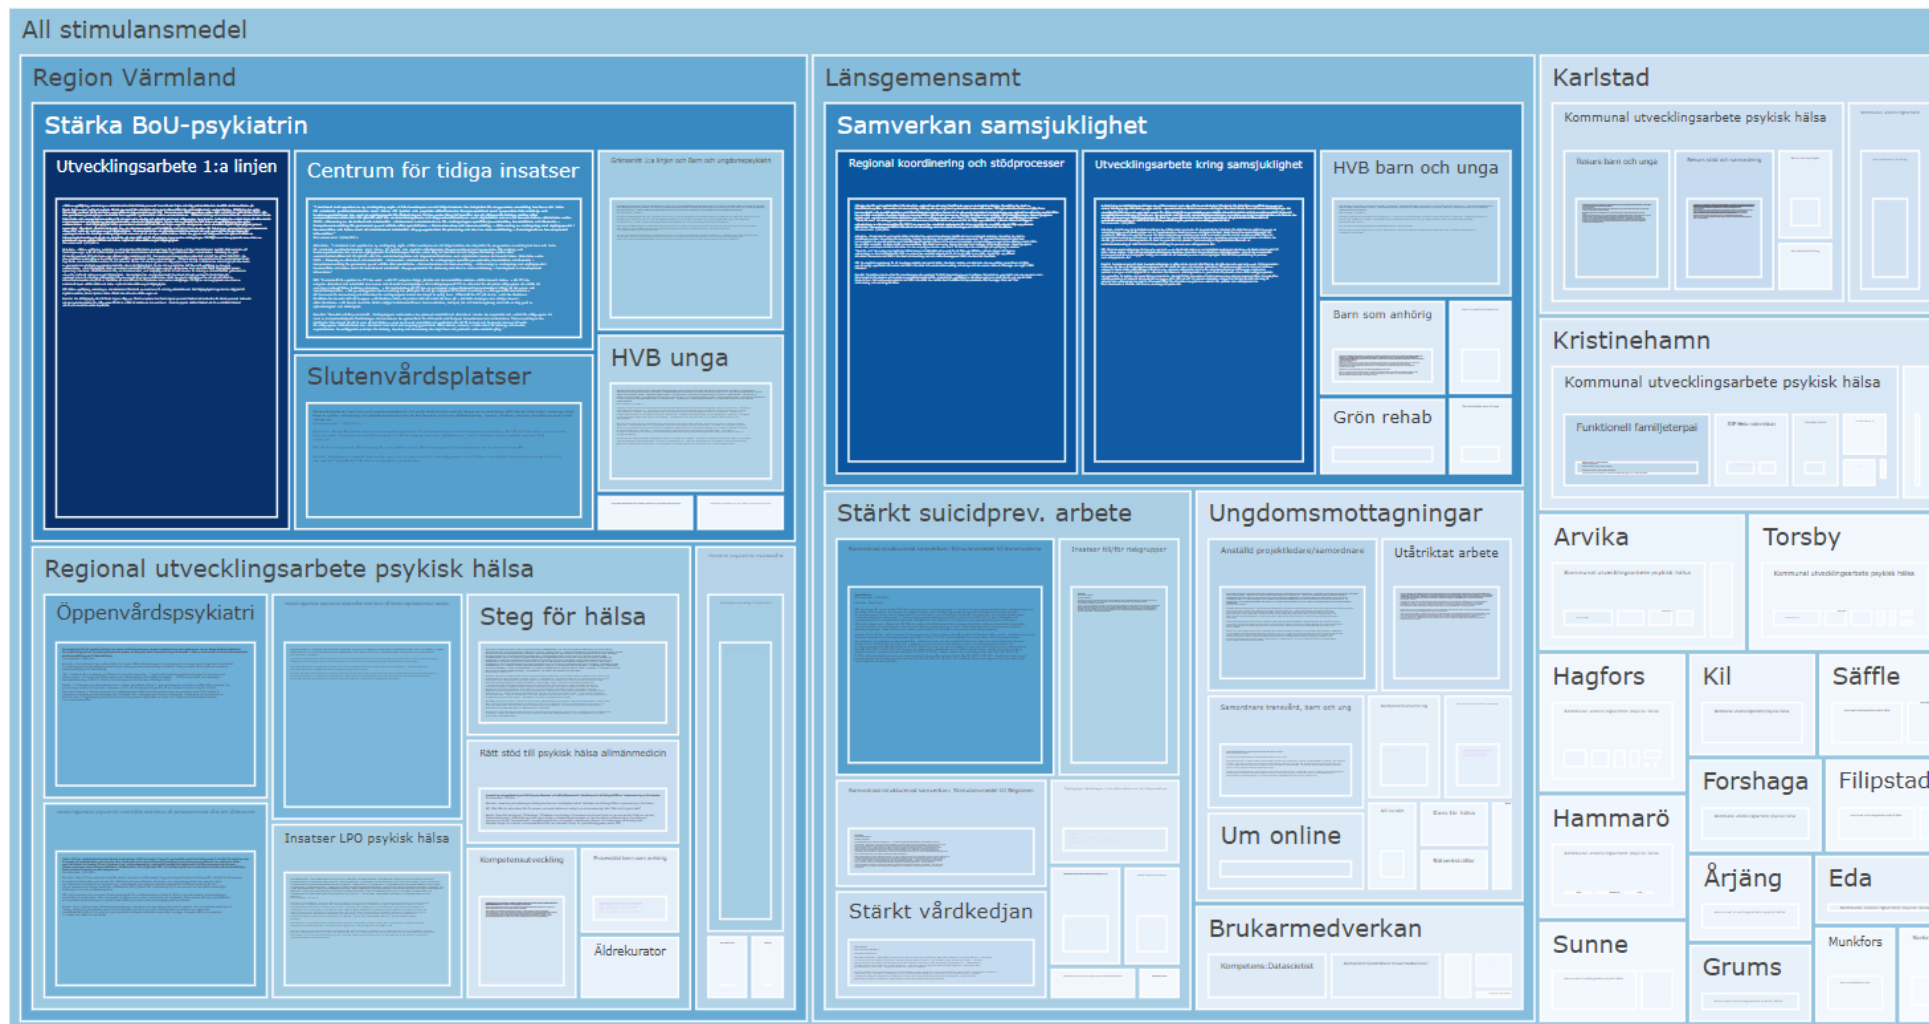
All stimulansmedel

Region Värmland

Stärka BoU-psykiatrin

Utvecklingsarbete 1:a linjen

Centrum för tidiga insatser

Gränsnitt 1:a linjen och barn och ungdomspsykiatri

Slutenvårdsplatser

HVB unga

Regional utvecklingsarbete psykisk hälsa

Öppenvårdspsykiatri

Steg för hälsa

Rätt stöd till psykisk hälsa allmänmedicin

Insatser LPO psykisk hälsa

Kompetensutveckling

Äldrekurator

Länsgemensamt

Samverkan samsjuklighet

Regional koordinering och stödprocesser

Utvecklingsarbete kring samsjuklighet

HVB barn och unga

Barn som anhörig

Grön rehab

Stärkt suicidprev. arbete

Insatser till/för riskgrupper

Stärkt vårdkedjan

Ungdomsmottagningar

Anställd projektledare/samordnare

Utåtriktat arbete

Samordnare transvård, barn och unga

Um online

Brukarmedverkan

Kompetens Datasetist

Karlstad

Kommunal utvecklingsarbete psykisk hälsa

Kristinehamn

Kommunal utvecklingsarbete psykisk hälsa

Funktionell familjeterapi

Arvika

Torsby

Kommunal utvecklingsarbete psykisk hälsa

Hagfors

Kil

Säffle

Forshaga

Filipstad

Hammarö

Årjäng

Eda

Sunne

Grums

Munkfors